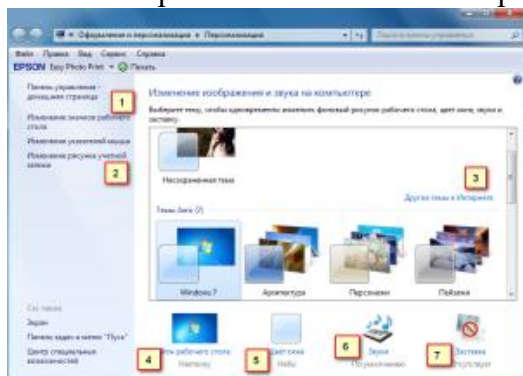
« Оформление и персонализация » Персонализация
Поиск в панели управления
Файл Правка Вид Сервис Справка
EPSON Easy Photo Print Печать
Панель управления - домашняя страница
1
Изменение значков рабочего стола
Изменение указателей мыши
Изменение рисунка учетной записи
2
Изменение изображения и звука на компьютере
Выберите тему, чтобы одновременно изменить фоновый рисунок рабочего стола, цвет окна, звуки и заставку.
Несохраненная тема
3
Другие темы в Интернете
Темы Aero (7)
Windows 7
Архитектура
Персонажи
Пейзажи
См. также
Экран
Панель задач и меню "Пуск"
Центр специальных возможностей
4
Фон рабочего стола
Nature
5
Цвет окна
Небо
6
Звуки
По умолчанию
7
Заставка
Отсутствует